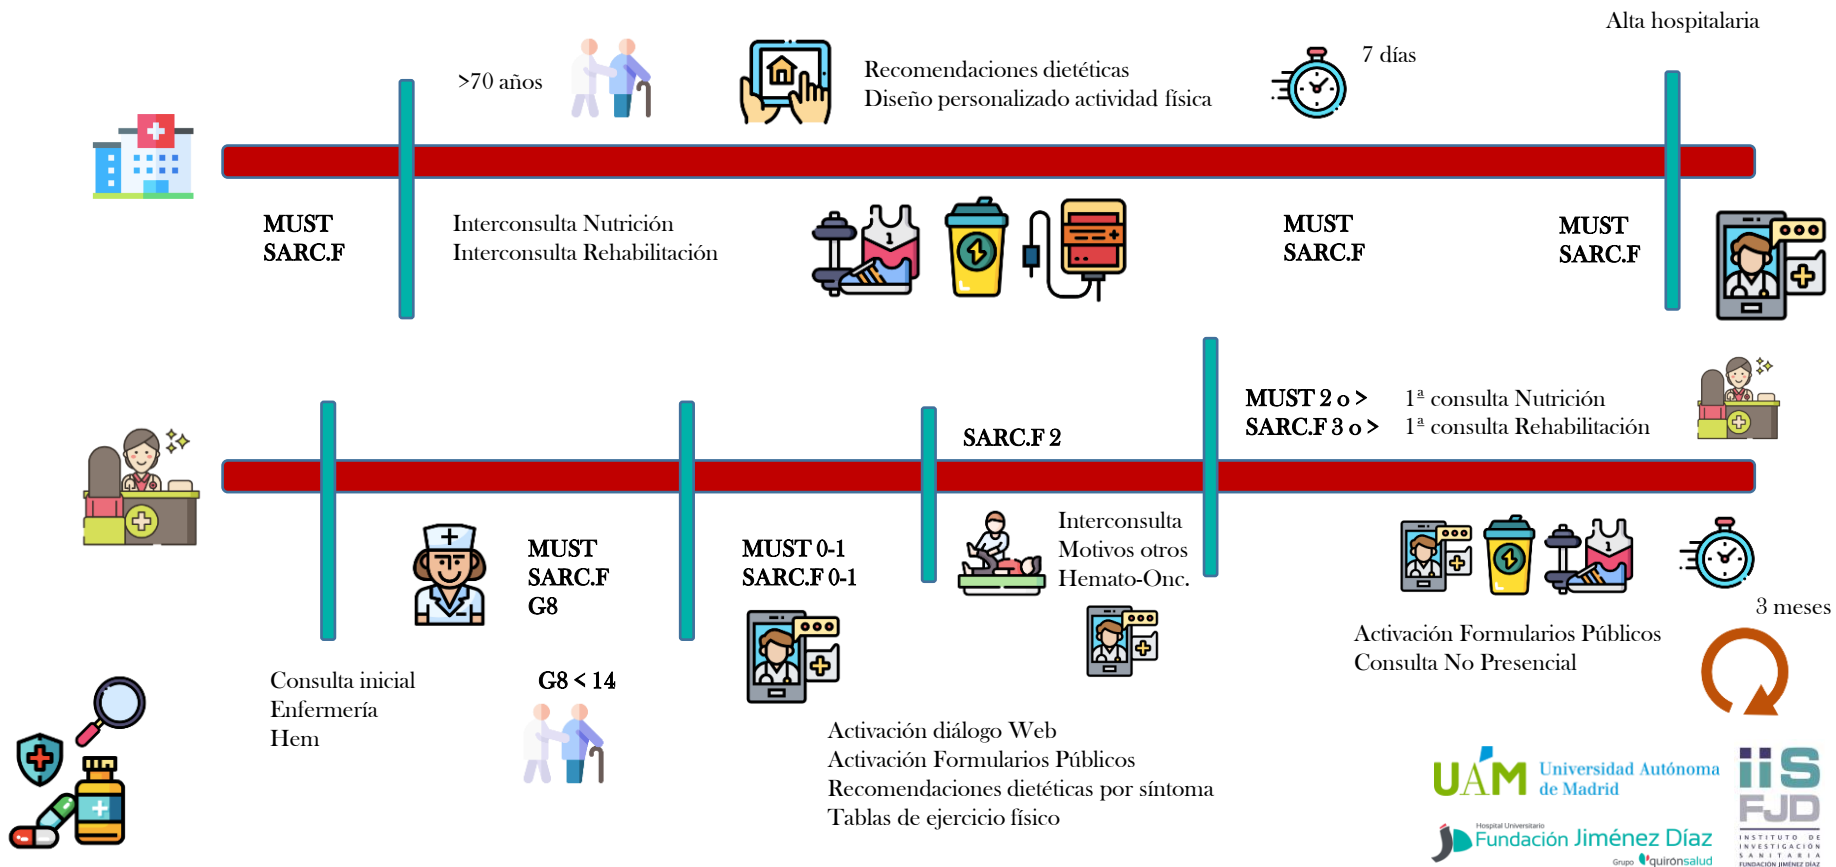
Alta hospitalaria

>70 años

Recomendaciones dietéticas
Diseño personalizado actividad física

7 días

MUST
SARC.F

Interconsulta Nutrición
Interconsulta Rehabilitación

MUST
SARC.F

MUST
SARC.F

MUST 2 o >
SARC.F 3 o >

1ª consulta Nutrición
1ª consulta Rehabilitación

SARC.F 2

MUST
SARC.F
G8

MUST 0-1
SARC.F 0-1

Interconsulta
Motivos otros
Hemato-Onc.

3 meses

Activación Formularios Públicos
Consulta No Presencial

Consulta inicial
Enfermería
Hem

G8 < 14

Activación diálogo Web
Activación Formularios Públicos
Recomendaciones dietéticas por síntoma
Tablas de ejercicio físico

UAM Universidad Autónoma de Madrid

IIS FJD
INSTITUTO DE INVESTIGACIÓN SANITARIA
FUNDACIÓN JIMÉNEZ DÍAZ

Hospital Universitario
Fundación Jiménez Díaz
Grupo quirónsalud